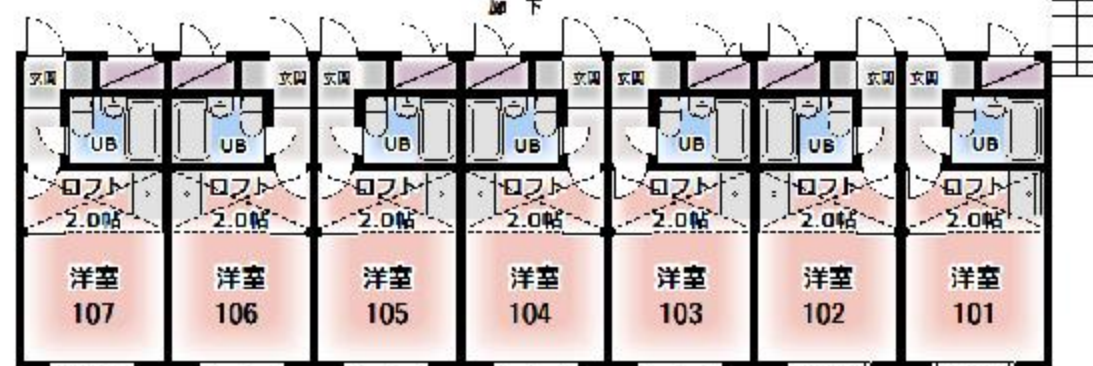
廊下

玄関 UB ロフト 2.0帖 洋室 107

玄関 UB ロフト 2.0帖 洋室 106

玄関 UB ロフト 2.0帖 洋室 105

玄関 UB ロフト 2.0帖 洋室 104

玄関 UB ロフト 2.0帖 洋室 103

玄関 UB ロフト 2.0帖 洋室 102

玄関 UB ロフト 2.0帖 洋室 101